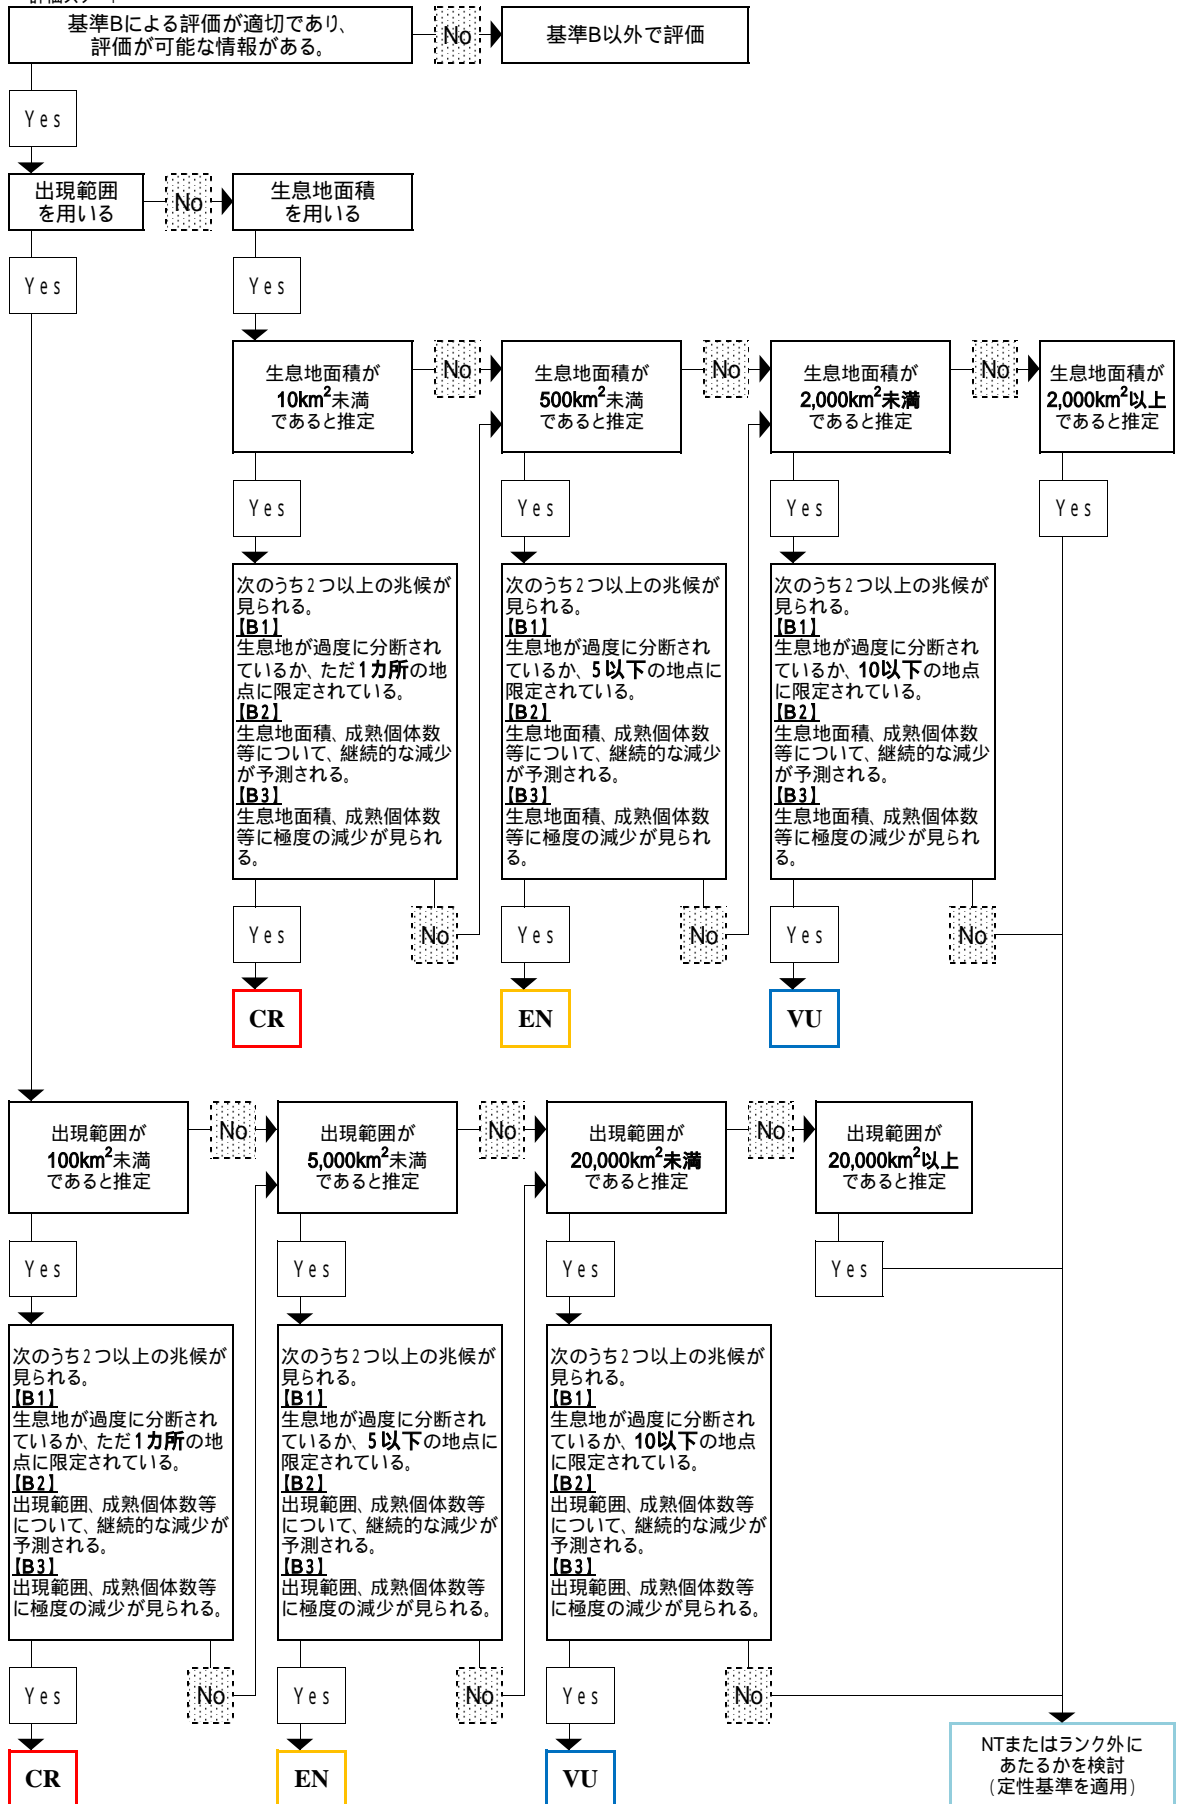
基準Bによる評価が適切であり、評価が可能な情報がある。

No

基準B以外で評価

Yes

出現範囲を用いる

No

生息地面積を用いる

Yes

Yes

生息地面積が $10km^2$未満であると推定

No

生息地面積が $500km^2$未満であると推定

No

生息地面積が $2,000km^2$未満であると推定

No

生息地面積が $2,000km^2$以上であると推定

Yes

Yes

Yes

Yes

次のうち2つ以上の兆候が見られる。
【B1】
生息地が過度に分断されているか、ただ1カ所の地点に限定されている。
【B2】
生息地面積、成熟個体数等について、継続的な減少が予測される。
【B3】
生息地面積、成熟個体数等に極度の減少が見られる。

次のうち2つ以上の兆候が見られる。
【B1】
生息地が過度に分断されているか、5以下の地点に限定されている。
【B2】
生息地面積、成熟個体数等について、継続的な減少が予測される。
【B3】
生息地面積、成熟個体数等に極度の減少が見られる。

次のうち2つ以上の兆候が見られる。
【B1】
生息地が過度に分断されているか、10以下の地点に限定されている。
【B2】
生息地面積、成熟個体数等について、継続的な減少が予測される。
【B3】
生息地面積、成熟個体数等に極度の減少が見られる。

Yes

No

Yes

No

Yes

No

CR

EN

VU

出現範囲が $100km^2$未満であると推定

No

出現範囲が $5,000km^2$未満であると推定

No

出現範囲が $20,000km^2$未満であると推定

No

出現範囲が $20,000km^2$以上であると推定

Yes

Yes

Yes

Yes

次のうち2つ以上の兆候が見られる。
【B1】
生息地が過度に分断されているか、ただ1カ所の地点に限定されている。
【B2】
出現範囲、成熟個体数等について、継続的な減少が予測される。
【B3】
出現範囲、成熟個体数等に極度の減少が見られる。

次のうち2つ以上の兆候が見られる。
【B1】
生息地が過度に分断されているか、5以下の地点に限定されている。
【B2】
出現範囲、成熟個体数等について、継続的な減少が予測される。
【B3】
出現範囲、成熟個体数等に極度の減少が見られる。

次のうち2つ以上の兆候が見られる。
【B1】
生息地が過度に分断されているか、10以下の地点に限定されている。
【B2】
出現範囲、成熟個体数等について、継続的な減少が予測される。
【B3】
出現範囲、成熟個体数等に極度の減少が見られる。

Yes

No

Yes

No

Yes

No

CR

EN

VU

NTまたはランク外にあたるかを検討
（定性基準を適用）